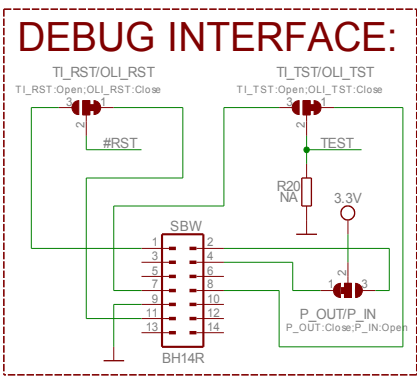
DEBUG INTERFACE:

TI_RST/OLI_RST
TI_RST:Open;OLI_RST:Close
3 2 1
#RST

TI_TST/OLI_TST
TI_TST:Open;OLI_TST:Close
3 2 1
TEST

R20
NA

3.3V

SBW
1 2
3 4
5 6
7 8
9 10
11 12
13 14
BH14R

2
1 3
P_OUT/P_IN
P_OUT:Close;P_IN:Open